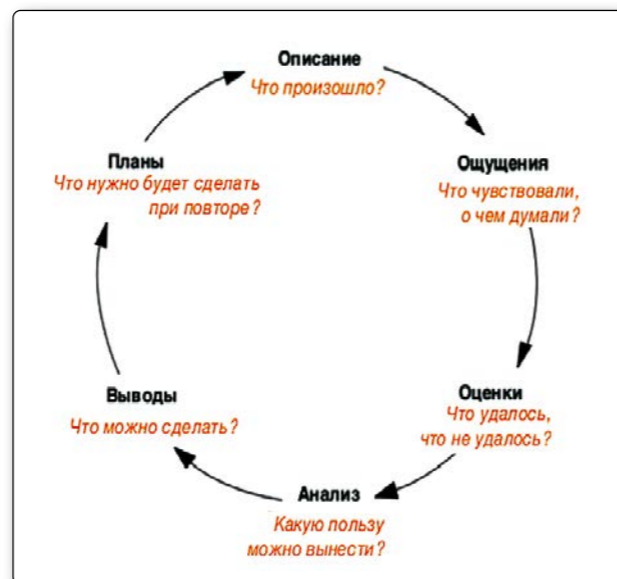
Описание
Что произошло?

Ощущения
Что чувствовали, о чем думали?

Оценки
Что удалось, что не удалось?

Анализ
Какую пользу можно вынести?

Выводы
Что можно сделать?

Планы
Что нужно будет сделать при повторе?